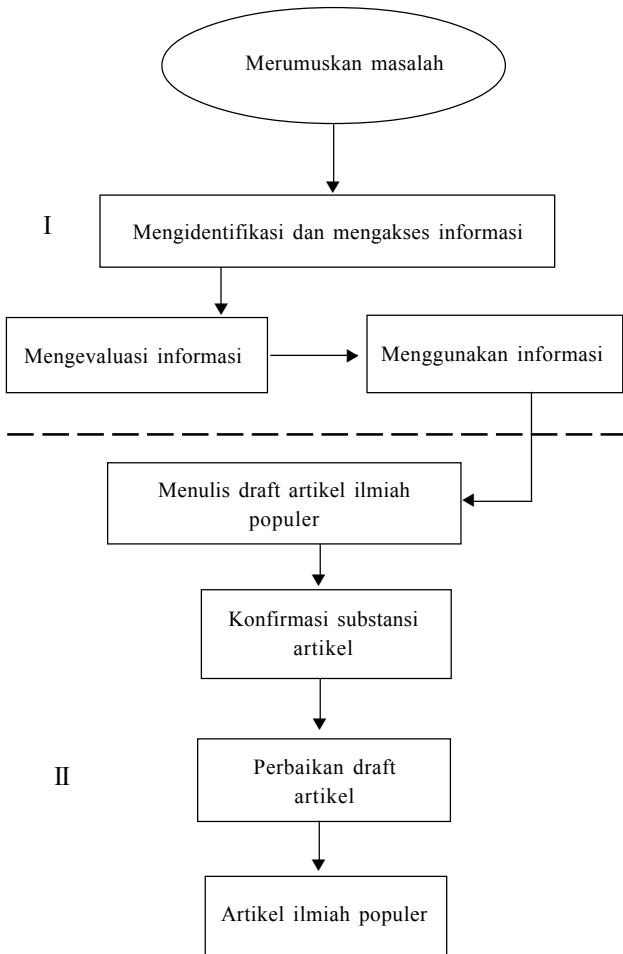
Merumuskan masalah

I

Mengidentifikasi dan mengakses informasi

Mengevaluasi informasi

Menggunakan informasi

Menulis draft artikel ilmiah populer

Konfirmasi substansi artikel

II

Perbaikan draft artikel

Artikel ilmiah populer